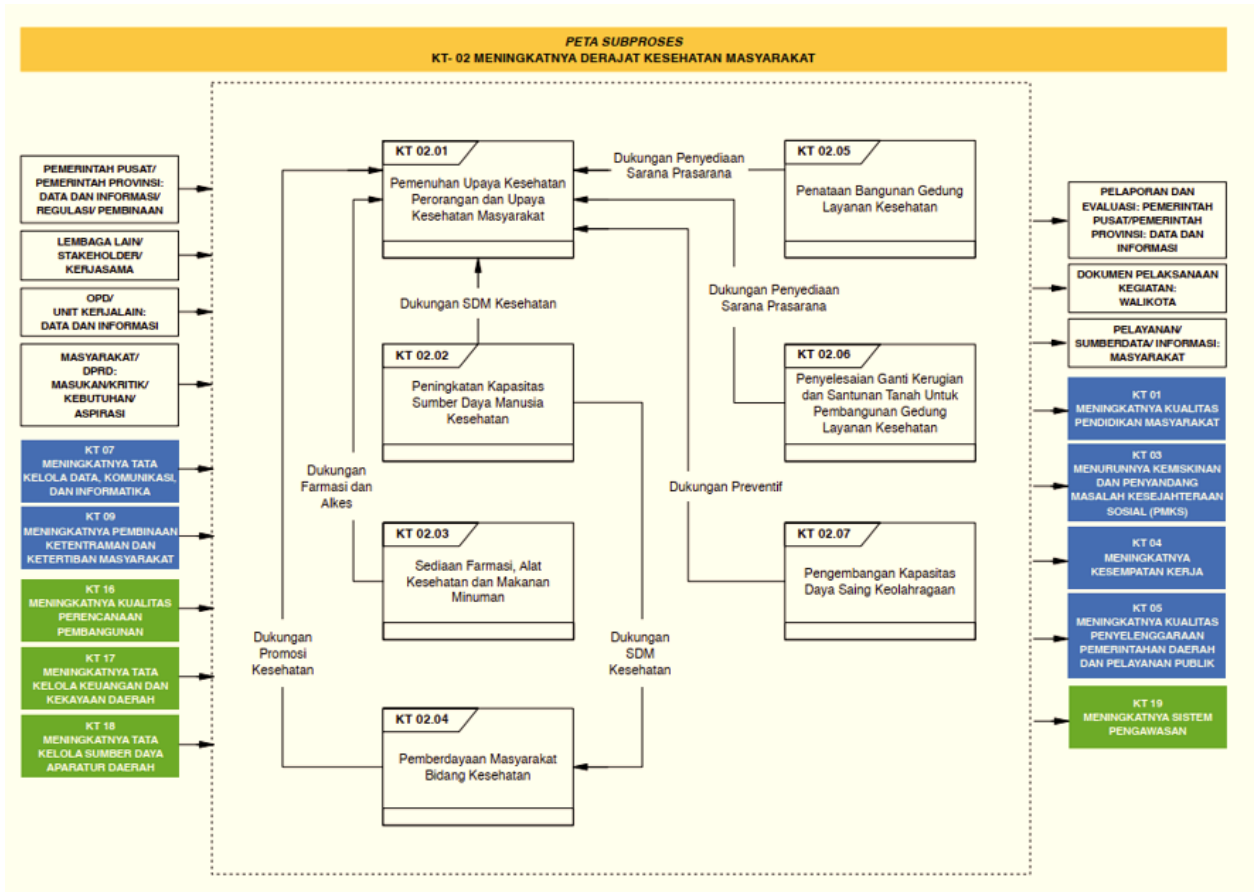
PETA SUBPROSES
KT- 02 MENINGKATNYA DERAJAT KESEHATAN MASYARAKAT

PEMERINTAH PUSAT/ PEMERINTAH PROVINSI: DATA DAN INFORMASI/ REGULASI/ PEMBINAAN

LEMBAGA LAIN/ STAKEHOLDER/ KERJASAMA

OPD/ UNIT KERJALAIN: DATA DAN INFORMASI

MASYARAKAT/ DPRD: MASUKAN/KRITIK/ KEBUTUHAN/ ASPIRASI

KT 07
MENINGKATNYA TATA KELOLA DATA, KOMUNIKASI, DAN INFORMATIKA

KT 09
MENINGKATNYA PEMBINAAN KETENTRAMAN DAN KETERTIBAN MASYARAKAT

KT 16
MENINGKATNYA KUALITAS PERENCANAAN PEMBANGUNAN

KT 17
MENINGKATNYA TATA KELOLA KEUANGAN DAN KEKAYAAN DAERAH

KT 18
MENINGKATNYA TATA KELOLA SUMBER DAYA APARATUR DAERAH

KT 02.01
Pemenuhan Upaya Kesehatan Perorangan dan Upaya Kesehatan Masyarakat

Dukungan Penyediaan Sarana Prasarana

KT 02.05
Penataan Bangunan Gedung Layanan Kesehatan

Dukungan SDM Kesehatan

Dukungan Penyediaan Sarana Prasarana

KT 02.02
Peningkatan Kapasitas Sumber Daya Manusia Kesehatan

KT 02.06
Penyelesaian Ganti Kerugian dan Santunan Tanah Untuk Pembangunan Gedung Layanan Kesehatan

Dukungan Farmasi dan Alkes

Dukungan Preventif

KT 02.03
Sediaan Farmasi, Alat Kesehatan dan Makanan Minuman

KT 02.07
Pengembangan Kapasitas Daya Saing Keolahragaan

Dukungan Promosi Kesehatan

Dukungan SDM Kesehatan

KT 02.04
Pemberdayaan Masyarakat Bidang Kesehatan

PELAPORAN DAN EVALUASI: PEMERINTAH PUSAT/PEMERINTAH PROVINSI: DATA DAN INFORMASI

DOKUMEN PELAKSANAAN KEGIATAN: WALIKOTA

PELAYANAN/ SUMBERDATA/ INFORMASI: MASYARAKAT

KT 01
MENINGKATNYA KUALITAS PENDIDIKAN MASYARAKAT

KT 03
MENURUNNYA KEMISKINAN DAN PENYANDANG MASALAH KESEJAHTERAAN SOSIAL (PMKS)

KT 04
MENINGKATNYA KESEMPATAN KERJA

KT 05
MENINGKATNYA KUALITAS PENYELENGGARAAN PEMERINTAHAN DAERAH DAN PELAYANAN PUBLIK

KT 19
MENINGKATNYA SISTEM PENGAWASAN